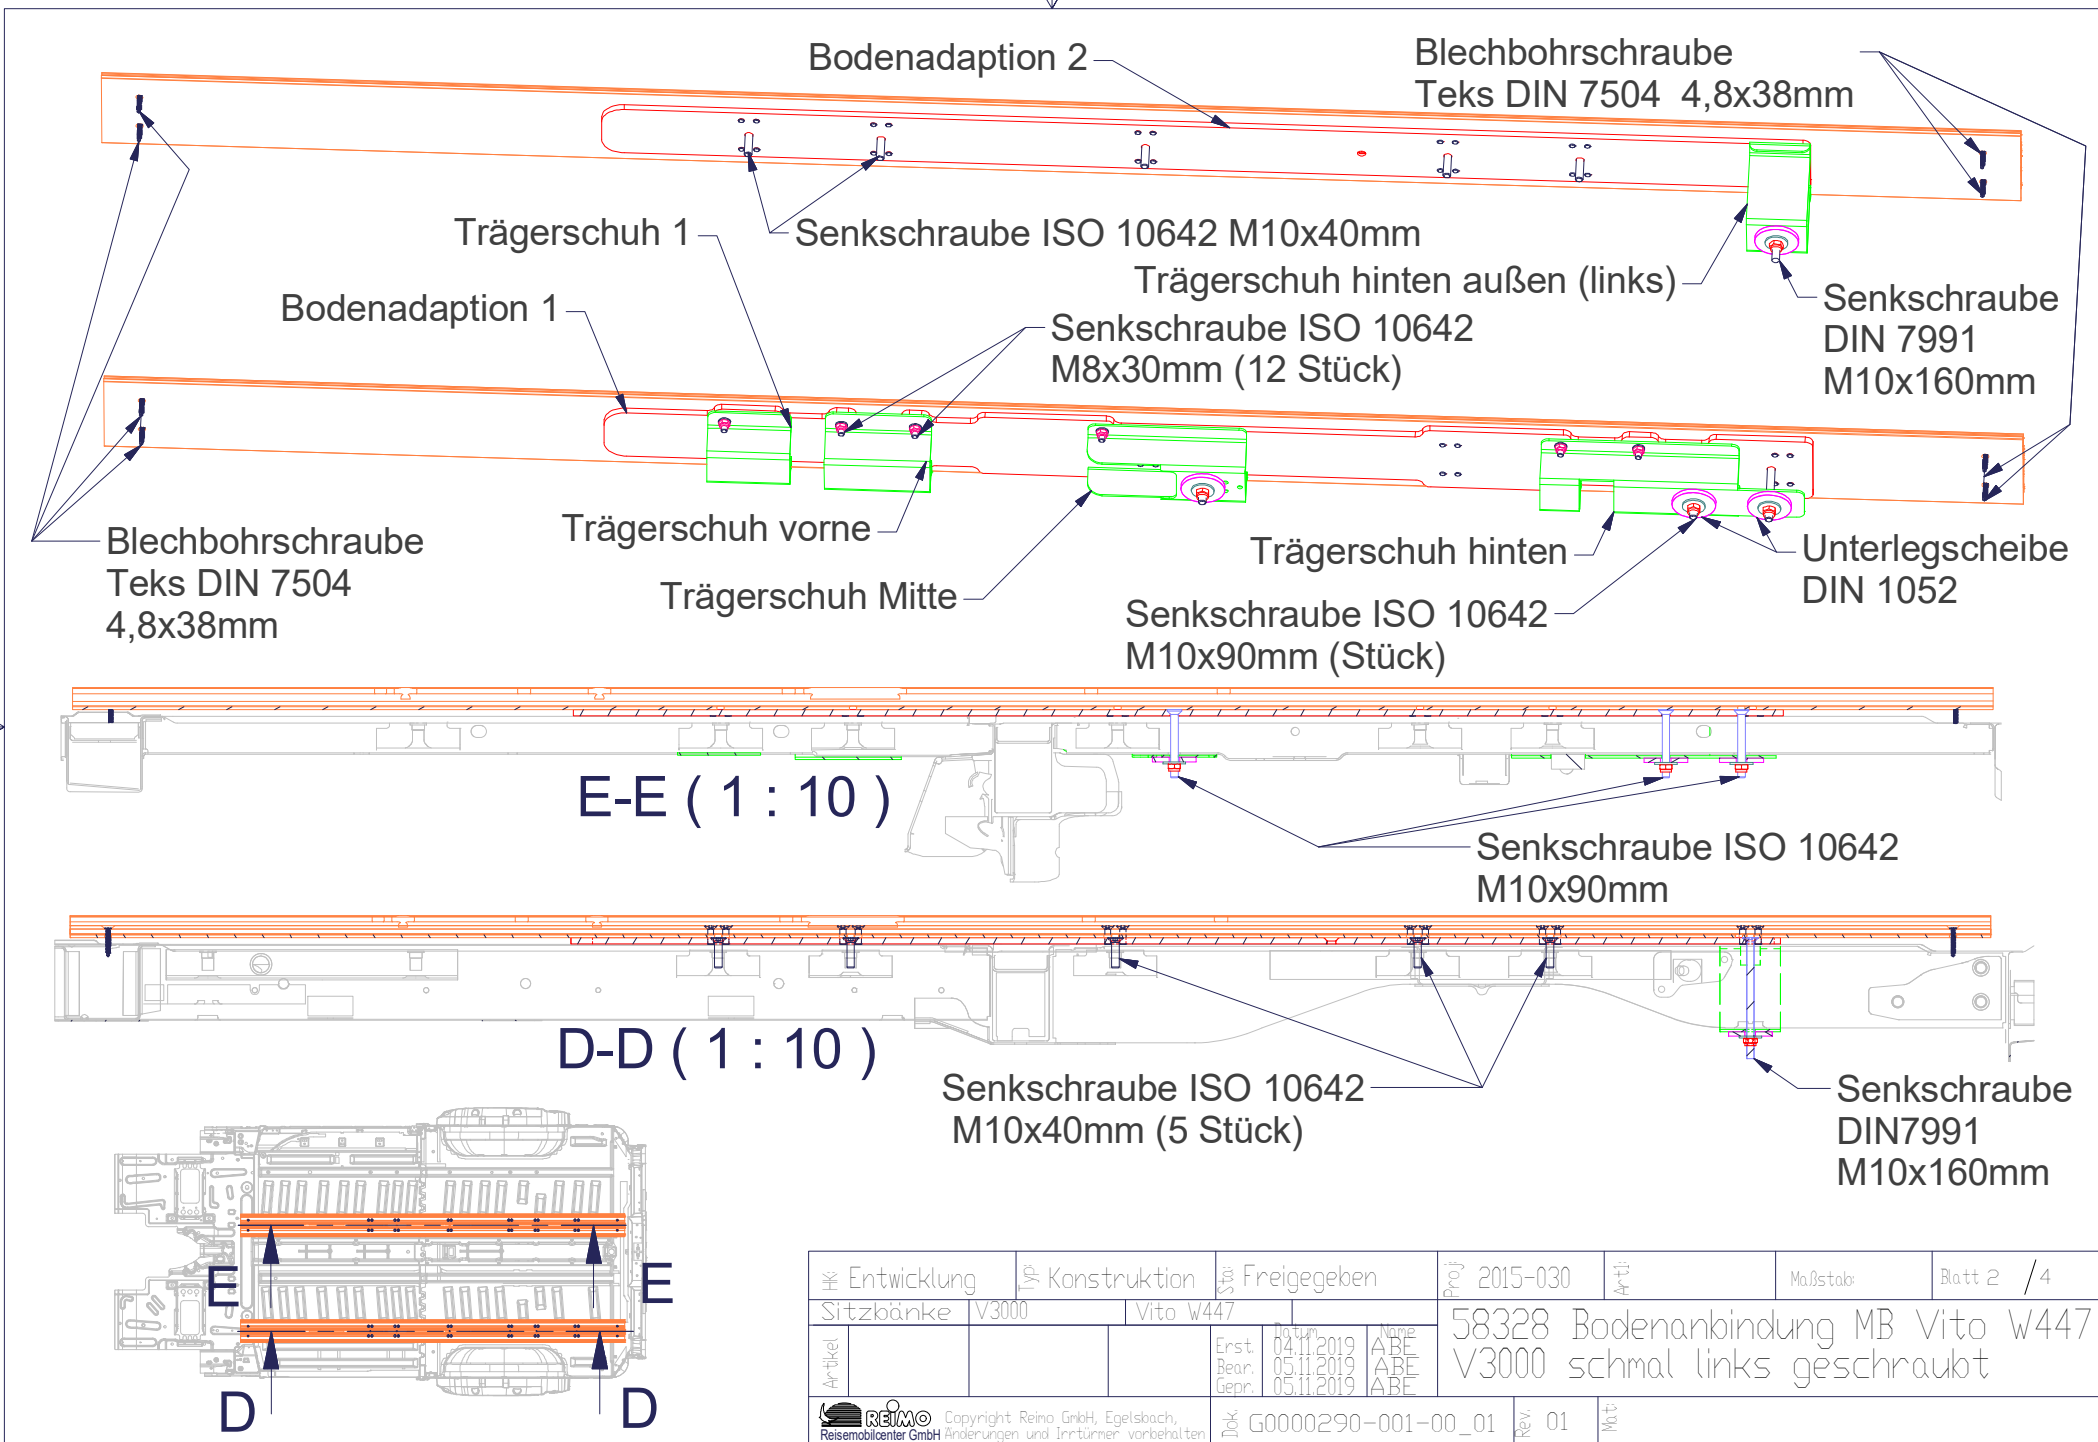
Bodenadaption 2

Blechbohrschraube
Teks DIN 7504 4,8x38mm

Trägerschuh 1

Senkschraube ISO 10642 M10x40mm

Trägerschuh hinten außen (links)

Senkschraube
DIN 7991
M10x160mm

Bodenadaption 1

Senkschraube ISO 10642
M8x30mm (12 Stück)

Blechbohrschraube
Teks DIN 7504
4,8x38mm

Trägerschuh vorne

Trägerschuh Mitte

Trägerschuh hinten

Unterlegscheibe
DIN 1052

Senkschraube ISO 10642
M10x90mm (Stück)

E-E ( 1 : 10 )

Senkschraube ISO 10642
M10x90mm

D-D ( 1 : 10 )

Senkschraube ISO 10642
M10x40mm (5 Stück)

Senkschraube
DIN7991
M10x160mm

E
E
D
D

| Entwicklung | Konstruktion | Freigegeben | Proj. 2015-030 | Art.: | Maßstab: | Blatt 2 / 4 |
|---|---|---|---|---|---|---|

Sitzbänke | V3000 | Vito W447

Artikel

| | Datum | Name |
|---|---|---|
| Erst. | 04.11.2019 | ABE |
| Bear. | 05.11.2019 | ABE |
| Gepr. | 05.11.2019 | ABE |

58328 Bodenanbindung MB Vito W447
V3000 schmal links geschraubt

REIMO Reisemobilcenter GmbH Copyright Reimo GmbH, Egelsbach, Änderungen und Irrtümer vorbehalten

Dok. G0000290-001-00_01 Rev. 01 Mat: